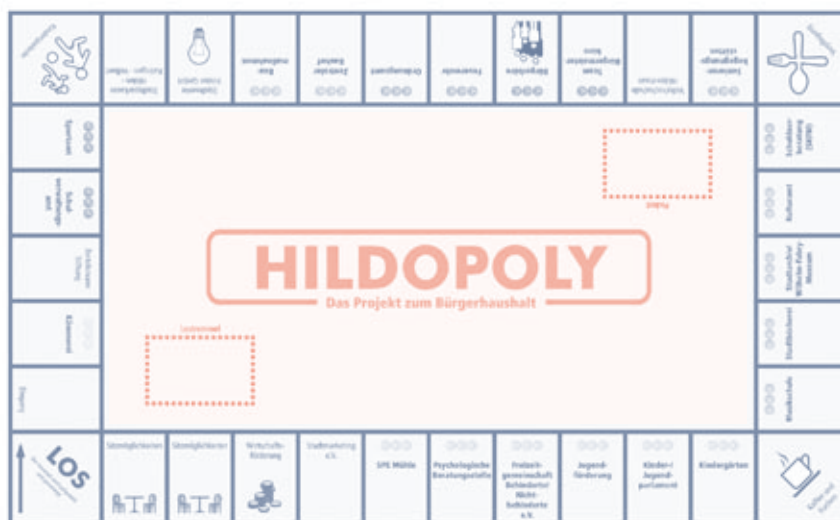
HILDOPOLY
Das Projekt zum Bürgerhaushalt

LOS

Sitzmöglichkeiten

Sitzmöglichkeiten

Wirtschaftsförderung

Stadtmarketing e.V.

SPE Mühle

Psychologische Beratungsstelle

Freizeitgemeinschaft Behinderter/Nicht-Behinderter e.V.

Jugendförderung

Kinder-/Jugendparlament

Kindergärten

Schuldnerberatung (SKFM)

Kulturamt

Stadtarchiv/Wilhelm-Fabry-Museum

Stadtbücherei

Musikschule

Seniorenbegegnungsstätten

Team Bürgermeisterbüro

Bürgerbüro

Feuerwehr

Ordnungsamt

Zentraler Einkauf

Baumaßnahmen

Sportamt

Schulverwaltungsamt

Kämmerei

Ereignis

Gemeinschaft

Ereignis